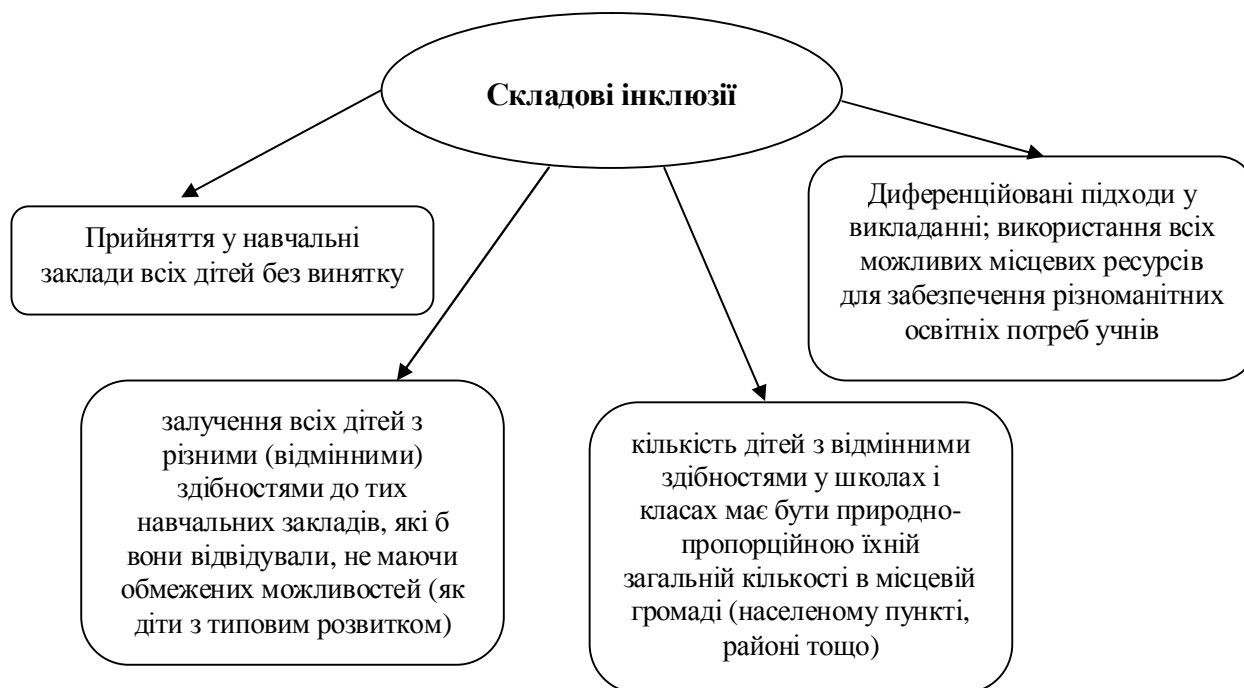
Складові інклюзії

Прийняття у навчальні заклади всіх дітей без винятку

Диференційовані підходи у викладанні; використання всіх можливих місцевих ресурсів для забезпечення різноманітних освітніх потреб учнів

залучення всіх дітей з різними (відмінними) здібностями до тих навчальних закладів, які б вони відвідували, не маючи обмежених можливостей (як діти з типовим розвитком)

кількість дітей з відмінними здібностями у школах і класах має бути природно-пропорційною їхній загальній кількості в місцевій громаді (населеному пункті, районі тощо)